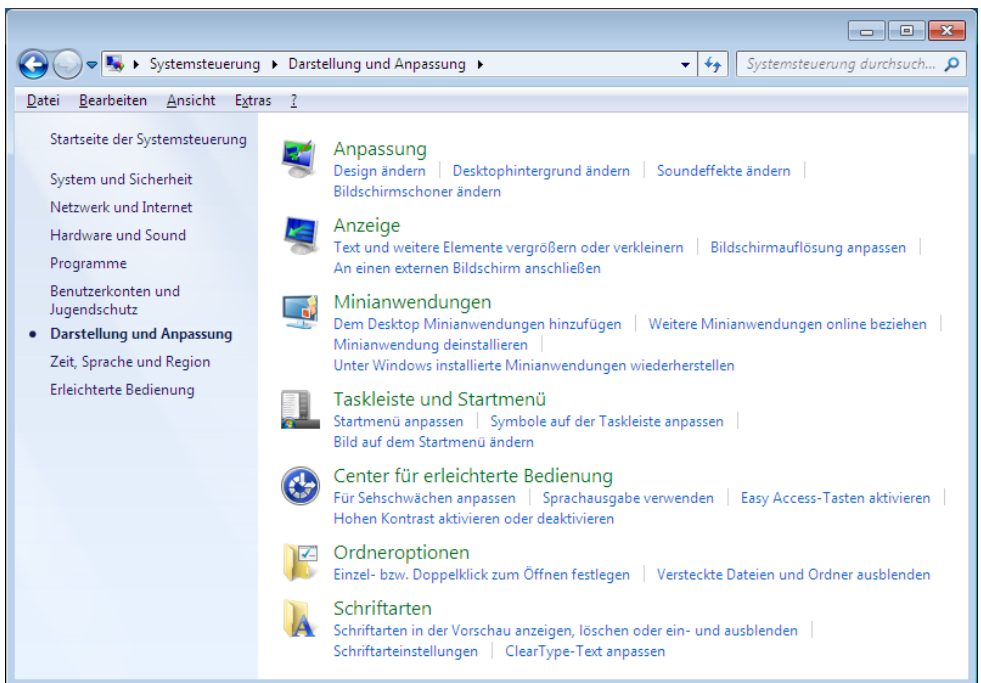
▸ Systemsteuerung ▸ Darstellung und Anpassung ▸

Systemsteuerung durchsuch...

Datei Bearbeiten Ansicht Extras ?

Startseite der Systemsteuerung

System und Sicherheit
Netzwerk und Internet
Hardware und Sound
Programme
Benutzerkonten und Jugendschutz
• Darstellung und Anpassung
Zeit, Sprache und Region
Erleichterte Bedienung

Anpassung
Design ändern | Desktophintergrund ändern | Soundeffekte ändern | Bildschirmschoner ändern

Anzeige
Text und weitere Elemente vergrößern oder verkleinern | Bildschirmauflösung anpassen | An einen externen Bildschirm anschließen

Minianwendungen
Dem Desktop Minianwendungen hinzufügen | Weitere Minianwendungen online beziehen | Minianwendung deinstallieren | Unter Windows installierte Minianwendungen wiederherstellen

Taskleiste und Startmenü
Startmenü anpassen | Symbole auf der Taskleiste anpassen | Bild auf dem Startmenü ändern

Center für erleichterte Bedienung
Für Sehschwächen anpassen | Sprachausgabe verwenden | Easy Access-Tasten aktivieren | Hohen Kontrast aktivieren oder deaktivieren

Ordneroptionen
Einzel- bzw. Doppelklick zum Öffnen festlegen | Versteckte Dateien und Ordner ausblenden

Schriftarten
Schriftarten in der Vorschau anzeigen, löschen oder ein- und ausblenden | Schriftarteinstellungen | ClearType-Text anpassen